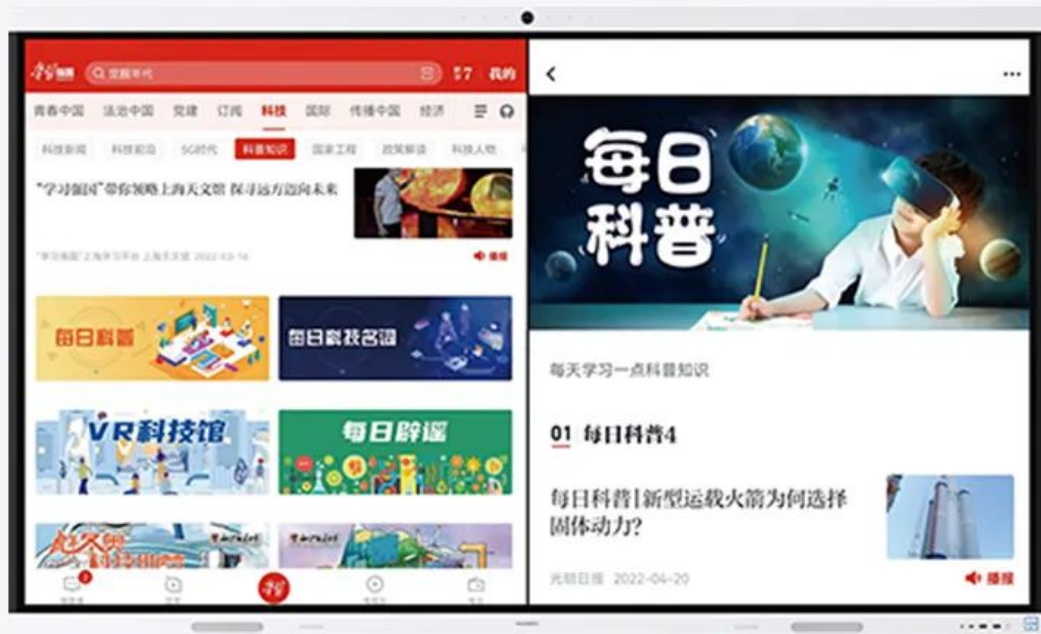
学习强国 搜索年代 7 我的

青春中国 法治中国 党建 订阅 科技 国际 传播中国 经济

科技新闻 科技前沿 5G时代 科普知识 国家工程 政策解读 科技人物

"学习强国"带你领略上海天文馆 探寻远方迈向未来

"学习强国"上海学习平台 上海天文馆 2022-03-14

播报

每日科普

每日科技名词

VR科技馆

每日辟谣

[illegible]

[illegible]

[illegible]

每日科普

每天学习一点科普知识

01 每日科普4

每日科普|新型运载火箭为何选择固体动力?

光明日报 2022-04-20

播报